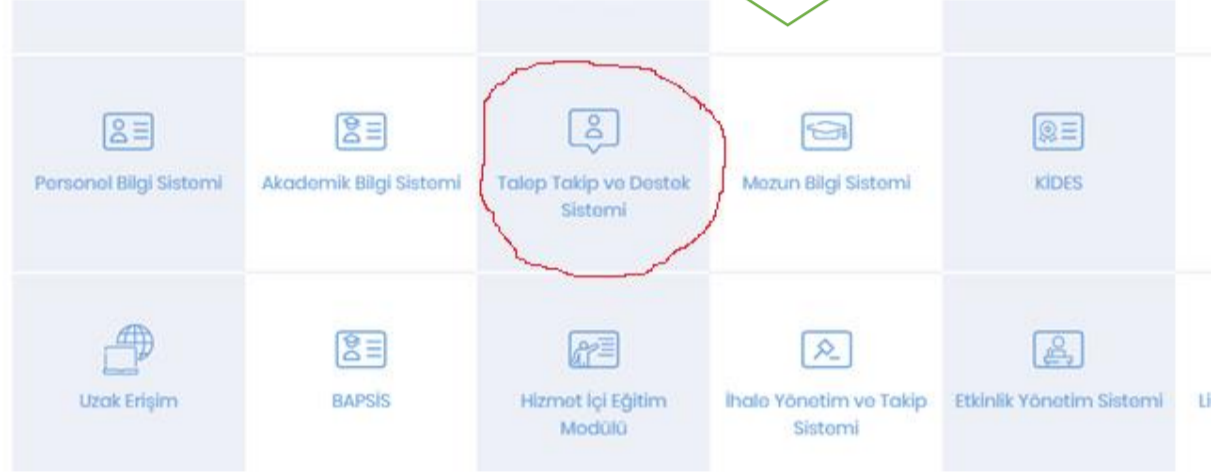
Personel Bilgi Sistemi

Akademik Bilgi Sistemi

Talep Takip ve Destek Sistemi

Mezun Bilgi Sistemi

KİDES

Uzak Erişim

BAPSİS

Hizmet İçi Eğitim Modülü

İhale Yönetim ve Takip Sistemi

Etkinlik Yönetim Sistemi

Li